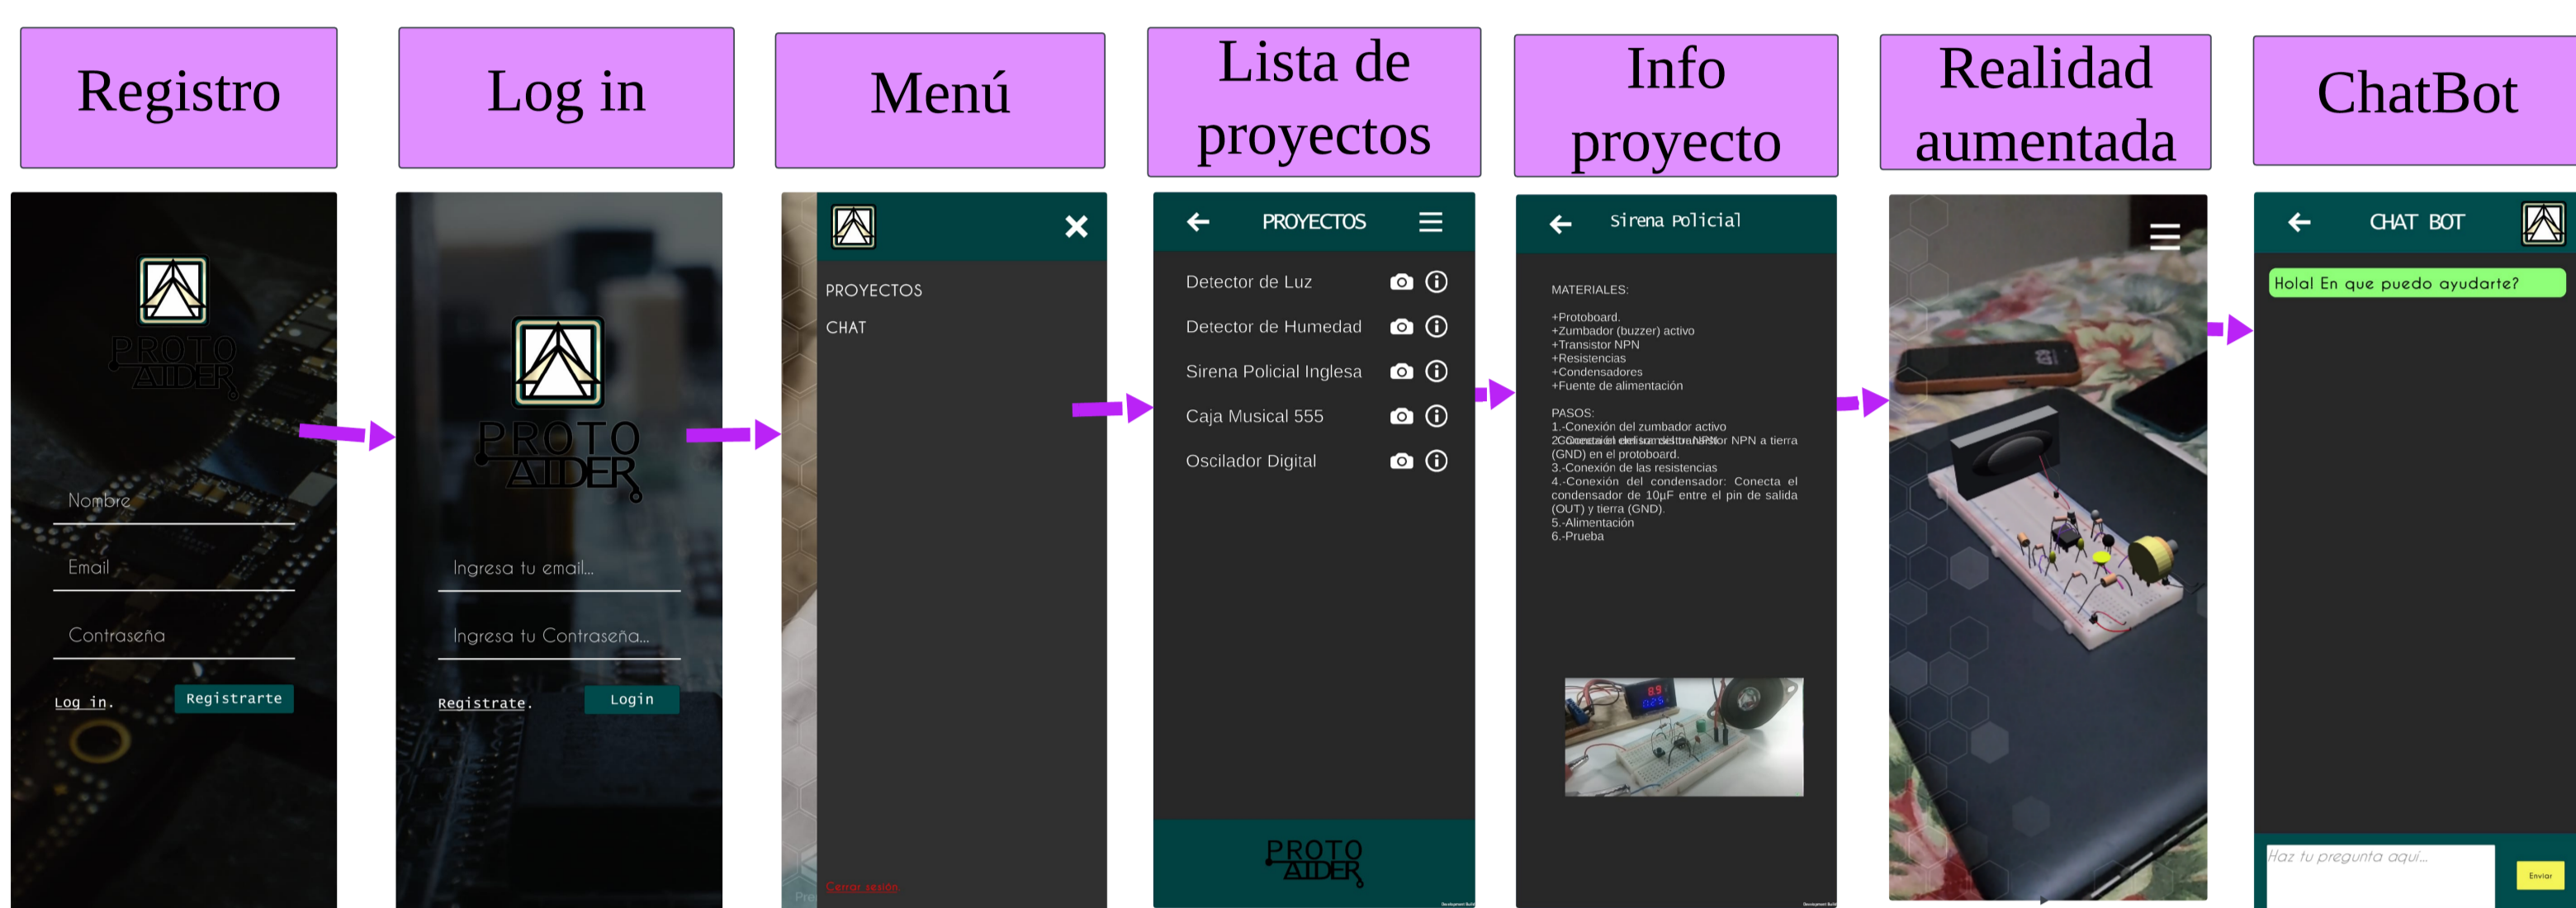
Registro

PROTO AIDER

Nombre

Email

Contraseña

Log in.

Registrarte

Log in

PROTO AIDER

Ingresa tu email...

Ingresa tu Contraseña...

Registrate.

Login

Menú

PROYECTOS

CHAT

Cerrar sesión

Lista de proyectos

PROYECTOS

Detector de Luz

Detector de Humedad

Sirena Policial Inglesa

Caja Musical 555

Oscilador Digital

PROTO AIDER

Info proyecto

Sirena Policial

MATERIALES:

+Protoboard.
+Zumbador (buzzer) activo
+Transistor NPN
+Resistencias
+Condensadores
+Fuente de alimentación

PASOS:
1.-Conexión del zumbador activo
2.-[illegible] NPN a tierra (GND) en el protoboard.
3.-Conexión de las resistencias
4.-Conexión del condensador: Conecta el condensador de 10μF entre el pin de salida (OUT) y tierra (GND).
5.-Alimentación
6.-Prueba

Realidad aumentada

ChatBot

CHAT BOT

Hola! En que puedo ayudarte?

Haz tu pregunta aquí...

Enviar